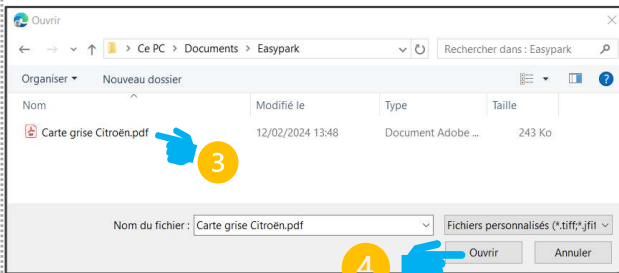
Ouvrir

Ce PC > Documents > Easypark

Rechercher dans : Easypark

Organiser ▾ Nouveau dossier

| Nom | Modifié le | Type | Taille |
|---|---|---|---|
| Carte grise Citroën.pdf | 12/02/2024 13:48 | Document Adobe ... | 243 Ko |

3

Nom du fichier : Carte grise Citroën.pdf

Fichiers personnalisés (*.tiff;*.jfi

4

Ouvrir

Annuler